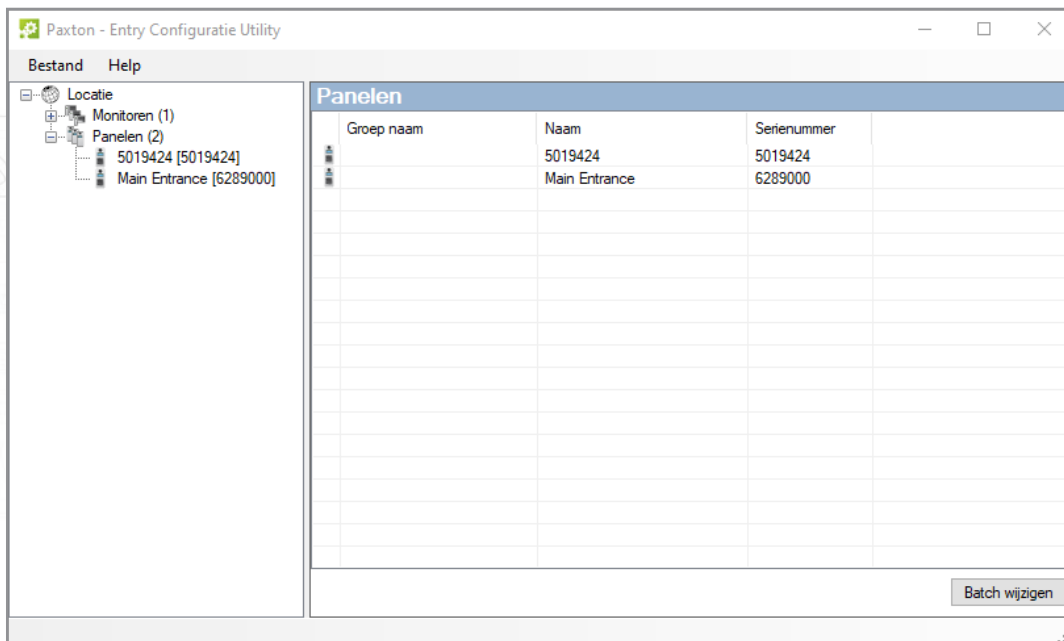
Paxton - Entry Configuratie Utility

Bestand Help

Locatie
Monitoren (1)
Panelen (2)
5019424 [5019424]
Main Entrance [6289000]

Panelen

| Groep naam | Naam | Serienummer |
|---|---|---|
| | 5019424 | 5019424 |
| | Main Entrance | 6289000 |

Batch wijzigen